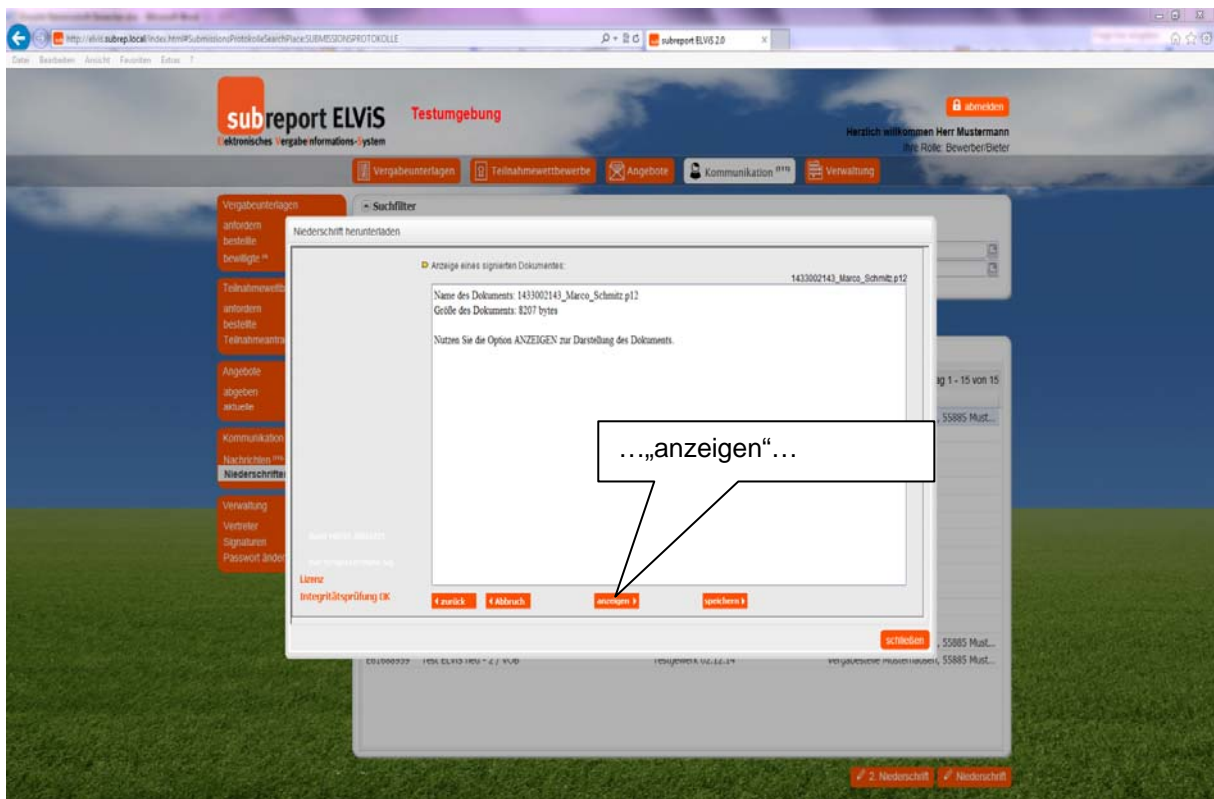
http://elvis.subrep.local/index.html#SubmissionsProtokolleSearchPlace:SUBMISSIONSPROTOKOLLE
subreport ELViS 2.0
Datei Bearbeiten Ansicht Favoriten Extras ?

subreport ELViS
Elektronisches Vergabe Informations-System
Testumgebung

abmelden
Herzlich willkommen Herr Mustermann
Ihre Rolle: Bewerber/Bieter

Vergabeunterlagen | Teilnahmewettbewerbe | Angebote | Kommunikation | Verwaltung

Vergabeunterlagen
anfordern
bestellte
bewilligte

Teilnahmewettb
anfordern
bestellte
Teilnahmeantra

Angebote
abgeben
aktuelle

Kommunikation
Nachrichten
Niederschriften

Verwaltung
Vertreter
Signaturen
Passwort ändern

Suchfilter

Niederschrift herunterladen

Anzeige eines signierten Dokumentes:

1433002143_Marco_Schmitz.p12

Name des Dokuments: 1433002143_Marco_Schmitz.p12
Größe des Dokuments: 8207 bytes

Nutzen Sie die Option ANZEIGEN zur Darstellung des Dokuments.

…„anzeigen"…

Lizenz
Integritätsprüfung OK

zurück | Abbruch | anzeigen | speichern

schließen

ag 1 - 15 von 15
55885 Must...
55885 Must...
E01668939 Test ELVIS neu - 2 / VOB Testgewerk 02.12.14 Vergabestelle Musterhausen, 55885 Must...

2. Niederschrift | Niederschrift